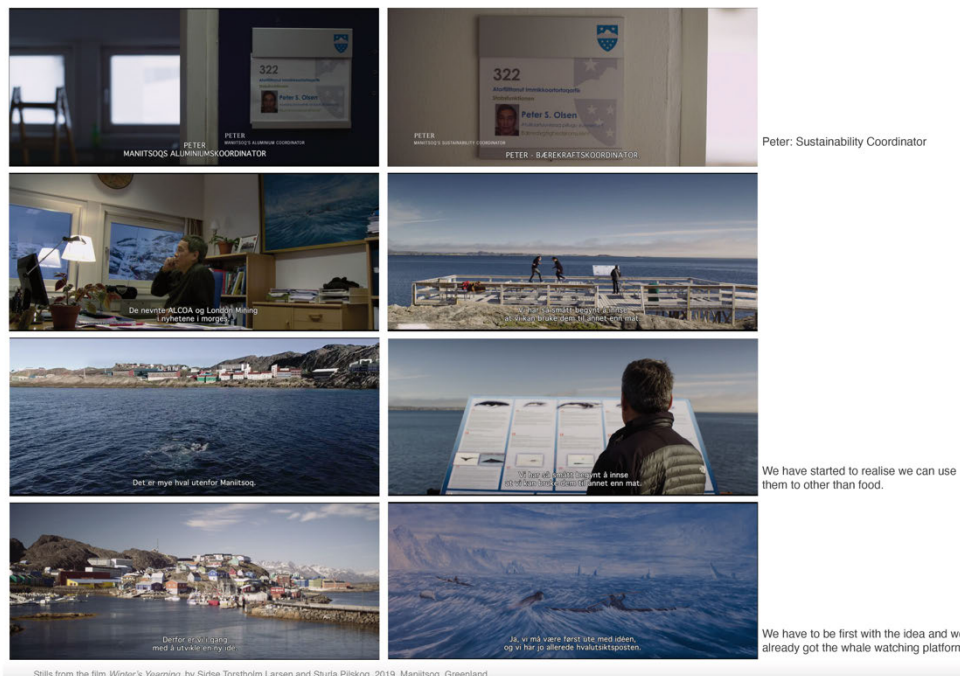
322

Peter S. Olsen

PETER
MANITSOQ'S ALUMINIUM COORDINATOR

PETER
MANITSOQS ALUMINIUMSKOORDINATOR

322

Peter S. Olsen

PETER
MANITSOQ'S SUSTAINABILITY COORDINATOR

PETER - BÆREKRAFTSKOORDINATOR

Peter: Sustainability Coordinator

De nevnte ALCOA og London Mining i nyhetene i morges.

Vi har så smått begynt å innse at vi kan bruke dem til annet enn mat.

Det er mye hval utenfor Manitsoq.

Vi har så smått begynt å innse at vi kan bruke dem til annet enn mat.

We have started to realise we can use them to other than food.

Derfor er vi i gang med å utvikle en ny idé.

Ja, vi må være først ute med idéen, og vi har jo allerede hvalutsiktsposten.

We have to be first with the idea and we already got the whale watching platform

Stills from the film Winter's Yearning, by Sidse Torstholm Larsen and Sturla Pilskog, 2019, Manitsoq, Greenland